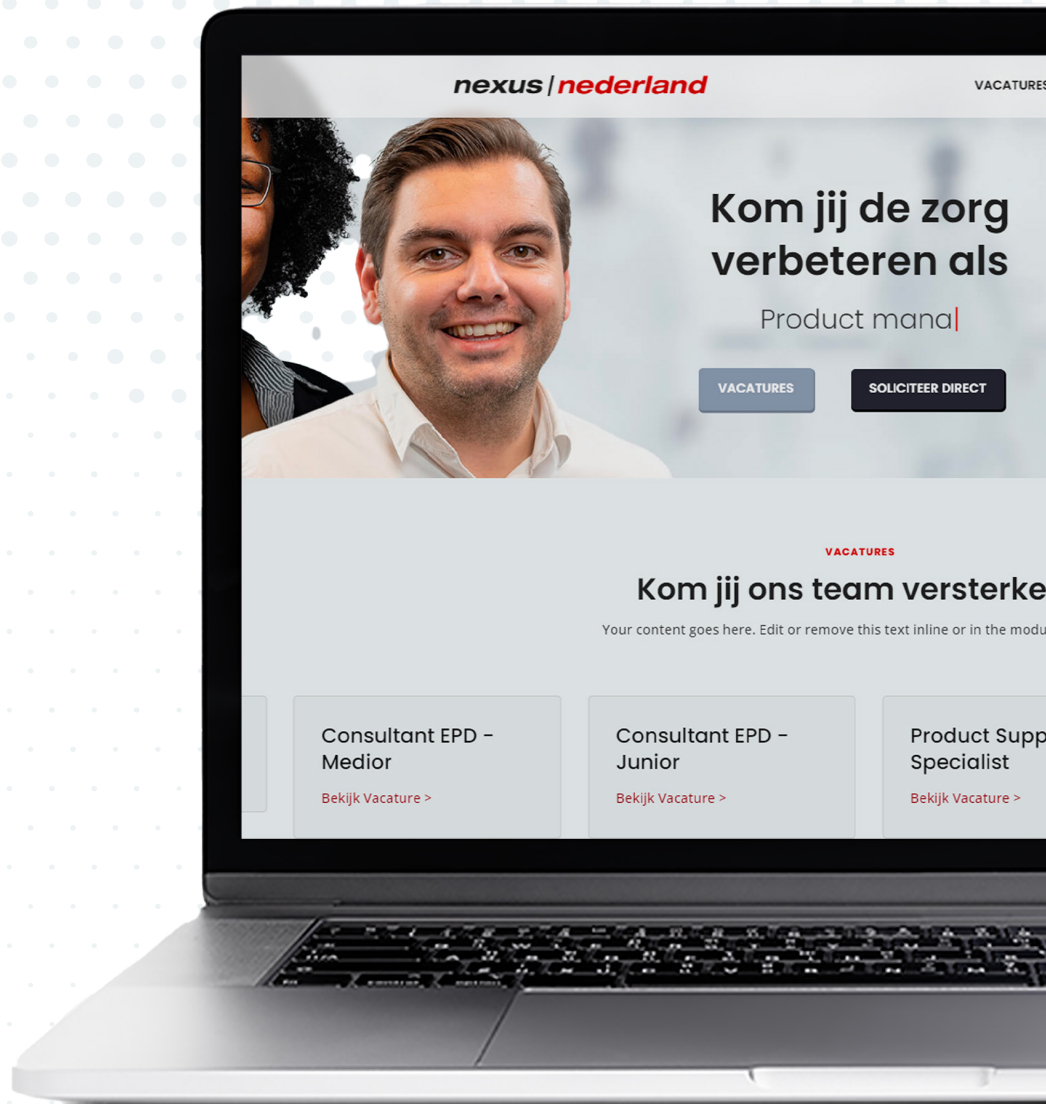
nexus | nederland

VACATURES

Kom jij de zorg verbeteren als

Product mana

VACATURES

SOLICITEER DIRECT

VACATURES

Kom jij ons team versterke

Your content goes here. Edit or remove this text inline or in the modu

Consultant EPD - Medior

Bekijk Vacature >

Consultant EPD - Junior

Bekijk Vacature >

Product Supp Specialist

Bekijk Vacature >